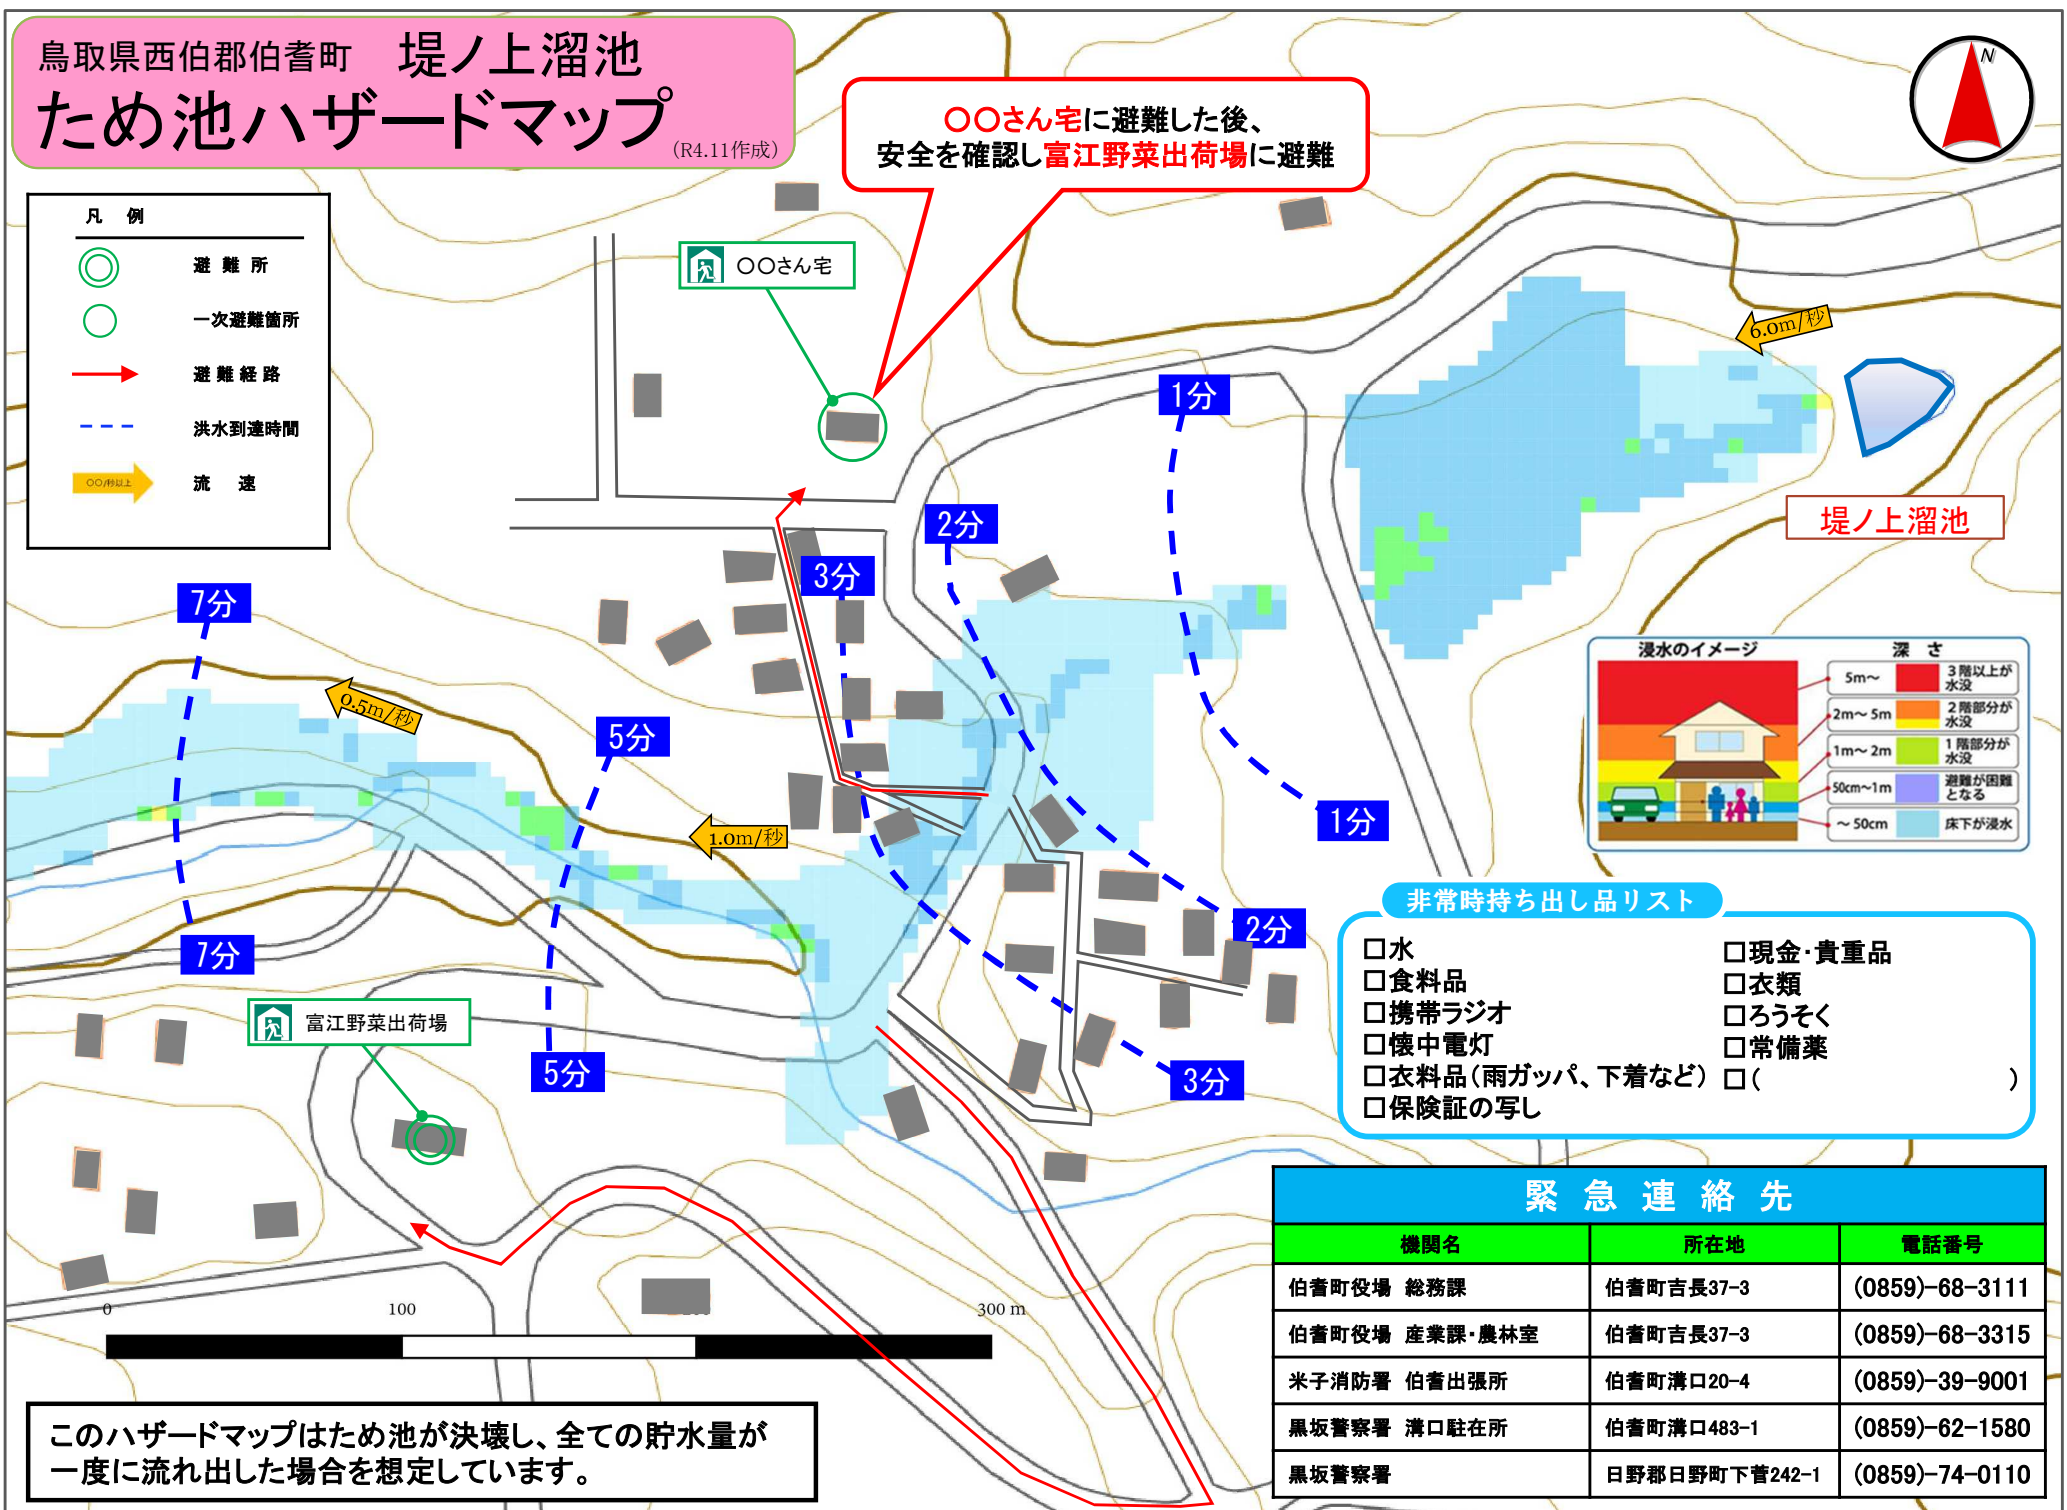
鳥取県西伯郡伯耆町　堤ノ上溜池
ため池ハザードマップ
（R4.11作成）

〇〇さん宅に避難した後、
安全を確認し富江野菜出荷場に避難

N

凡　例
避難所
一次避難箇所
避難経路
洪水到達時間
〇〇/秒以上
流速

〇〇さん宅

富江野菜出荷場

1分
2分
3分
5分
7分
1分
2分
3分
5分
7分

6.0m/秒
0.5m/秒
1.0m/秒

堤ノ上溜池

浸水のイメージ　深さ
| 深さ | |
|---|---|
| 5m～ | 3階以上が水没 |
| 2m～5m | 2階部分が水没 |
| 1m～2m | 1階部分が水没 |
| 50cm～1m | 避難が困難となる |
| ～50cm | 床下が浸水 |

非常時持ち出し品リスト
☐水
☐食料品
☐携帯ラジオ
☐懐中電灯
☐衣料品（雨ガッパ、下着など）
☐保険証の写し
☐現金・貴重品
☐衣類
☐ろうそく
☐常備薬
☐（　　　　　　　　）

0　100　300 m

このハザードマップはため池が決壊し、全ての貯水量が一度に流れ出した場合を想定しています。

緊急連絡先
| 機関名 | 所在地 | 電話番号 |
|---|---|---|
| 伯耆町役場　総務課 | 伯耆町吉長37-3 | (0859)-68-3111 |
| 伯耆町役場　産業課・農林室 | 伯耆町吉長37-3 | (0859)-68-3315 |
| 米子消防署　伯耆出張所 | 伯耆町溝口20-4 | (0859)-39-9001 |
| 黒坂警察署　溝口駐在所 | 伯耆町溝口483-1 | (0859)-62-1580 |
| 黒坂警察署 | 日野郡日野町下菅242-1 | (0859)-74-0110 |